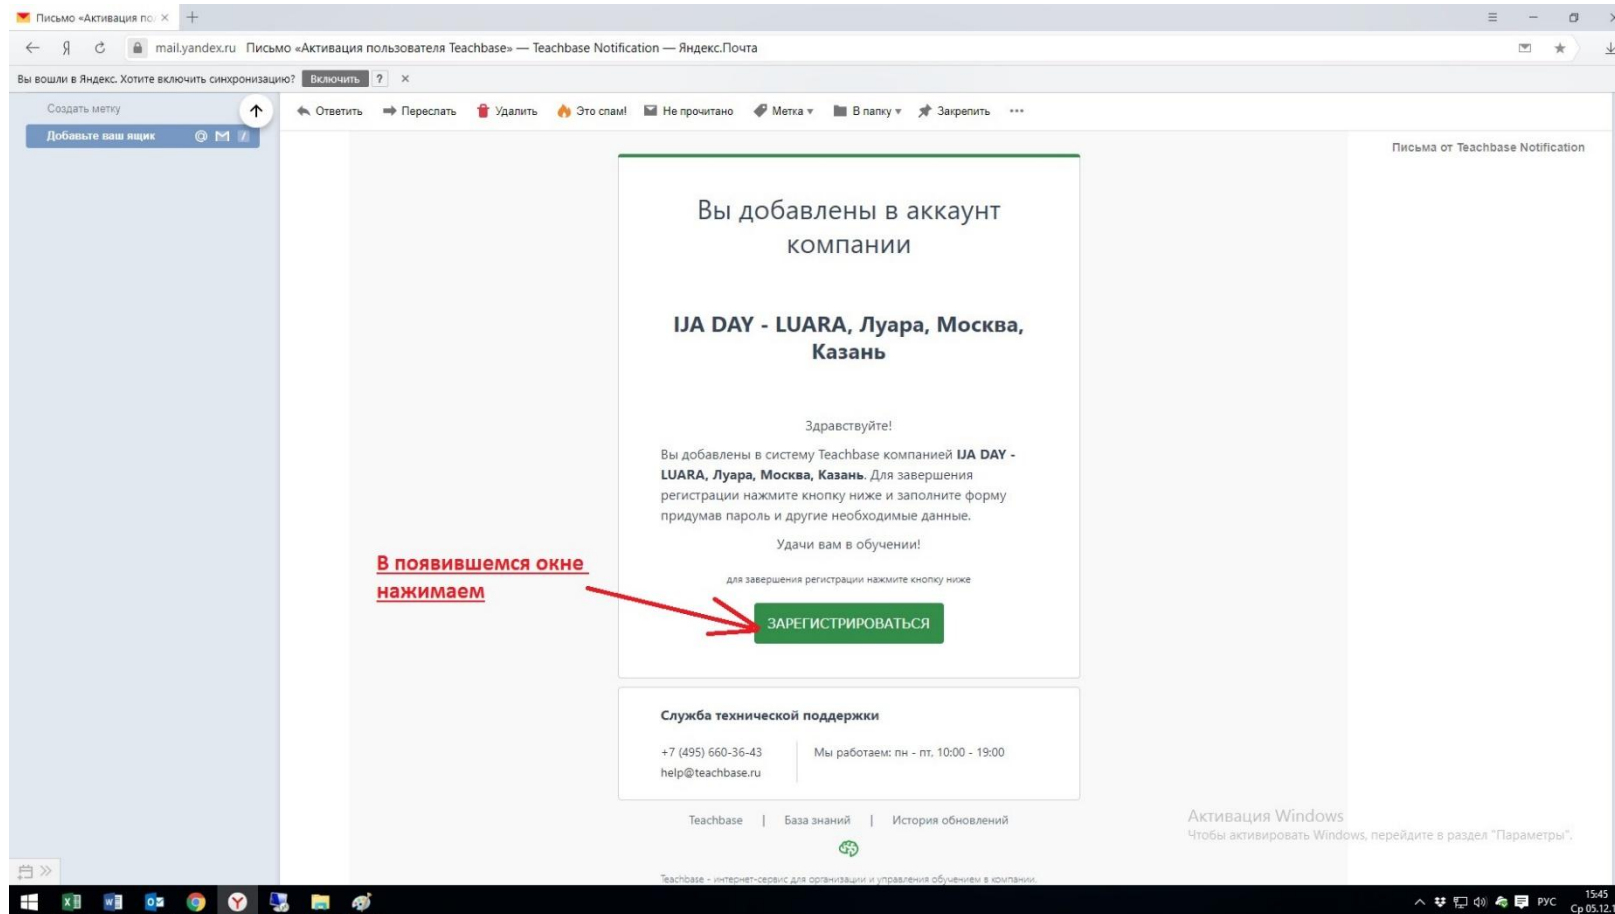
Письмо «Активация по ×

mail.yandex.ru Письмо «Активация пользователя Teachbase» — Teachbase Notification — Яндекс.Почта

Вы вошли в Яндекс. Хотите включить синхронизацию? Включить ? ×

Создать метку

Добавьте ваш ящик

Ответить Переслать Удалить Это спам! Не прочитано Метка В папку Закрепить

Письма от Teachbase Notification

Вы добавлены в аккаунт компании

IJA DAY - LUARA, Луара, Москва, Казань

Здравствуйте!

Вы добавлены в систему Teachbase компанией **IJA DAY - LUARA, Луара, Москва, Казань**. Для завершения регистрации нажмите кнопку ниже и заполните форму придумав пароль и другие необходимые данные.

Удачи вам в обучении!

для завершения регистрации нажмите кнопку ниже

В появившемся окне нажимаем

ЗАРЕГИСТРИРОВАТЬСЯ

Служба технической поддержки

+7 (495) 660-36-43
help@teachbase.ru

Мы работаем: пн - пт, 10:00 - 19:00

Teachbase | База знаний | История обновлений

Teachbase - интернет-сервис для организации и управления обучением в компании.

Активация Windows
Чтобы активировать Windows, перейдите в раздел "Параметры".

РУС 15:45 Ср 05.12.